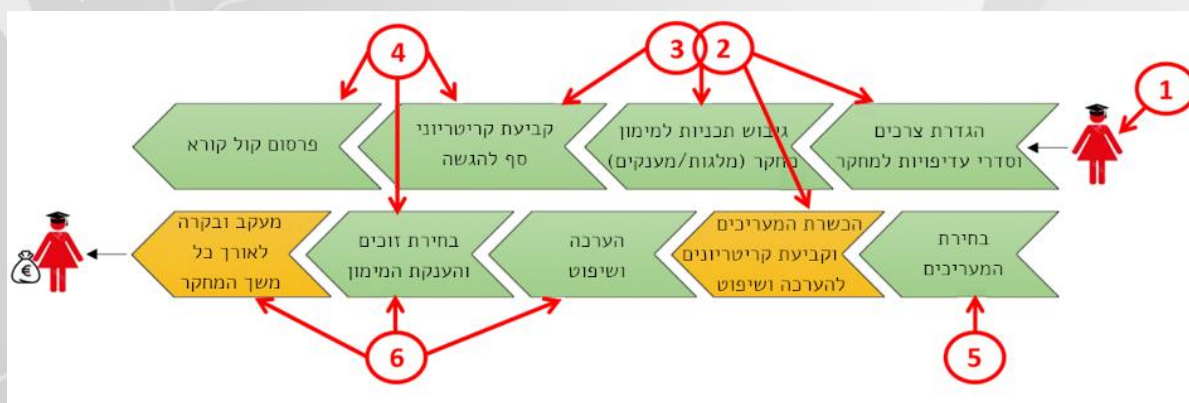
1

3 2

4

הגדרת צרכים וסדרי עדיפויות למחקר

גיבוש תכניות למימון מחקר (מלגות/מענקים)

קביעת קריטריוני סף להגשה

פרסום קול קורא

בחירת המעריכים

הכשרת המעריכים וקביעת קריטריונים להערכה ושיפוט

הערכה ושיפוט

בחירת זוכים והענקת המימון

מעקב ובקרה לאורך כל משך המחקר

€

5

6